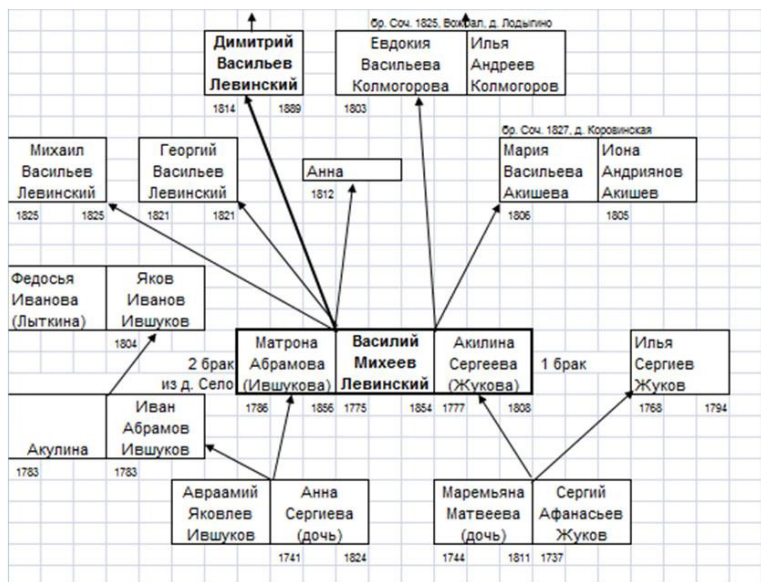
бр. Соч. 1825, Вохсал, д. Лодыгино

Димитрий Васильев Левинский
1814 1889

Евдокия Васильева Колмогорова
1803

Илья Андреев Колмогоров

бр. Соч. 1827, д. Коровинская

Михаил Васильев Левинский
1825 1825

Георгий Васильев Левинский
1821 1821

Анна
1812

Мария Васильева Акишева
1806

Иона Андриянов Акишев
1805

Федосья Иванова (Лыткина)

Яков Иванов Ившуков
1804

2 брак из д. Село

Матрона Абрамова (Ившукова)
1786 1856

Василий Михеев Левинский
1775 1854

Акилина Сергеева (Жукова)
1777 1808

1 брак

Илья Сергиев Жуков
1768 1794

Акулина
1783

Иван Абрамов Ившуков
1783

Авраамий Яковлев Ившуков

Анна Сергиева (дочь)
1741 1824

Маремьяна Матвеева (дочь)
1744 1811

Сергий Афанасьев Жуков
1737